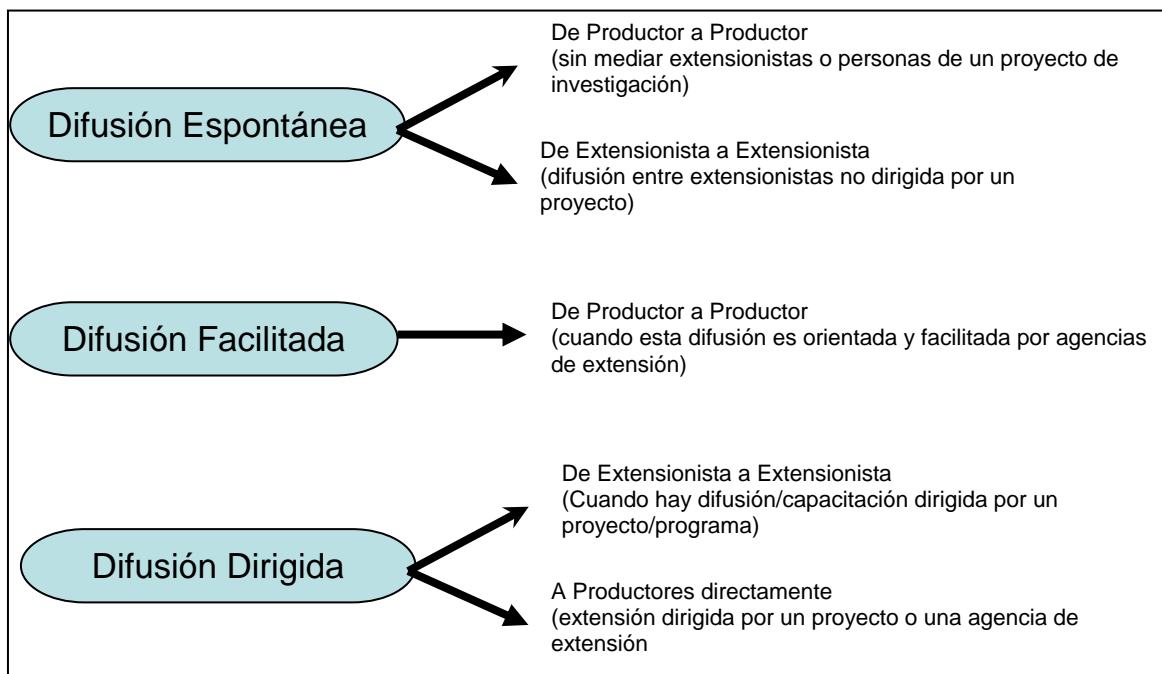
Difusión Espontánea

De Productor a Productor
(sin mediar extensionistas o personas de un proyecto de investigación)

De Extensionista a Extensionista
(difusión entre extensionistas no dirigida por un proyecto)

Difusión Facilitada

De Productor a Productor
(cuando esta difusión es orientada y facilitada por agencias de extensión)

Difusión Dirigida

De Extensionista a Extensionista
(Cuando hay difusión/capacitación dirigida por un proyecto/programa)

A Productores directamente
(extensión dirigida por un proyecto o una agencia de extensión